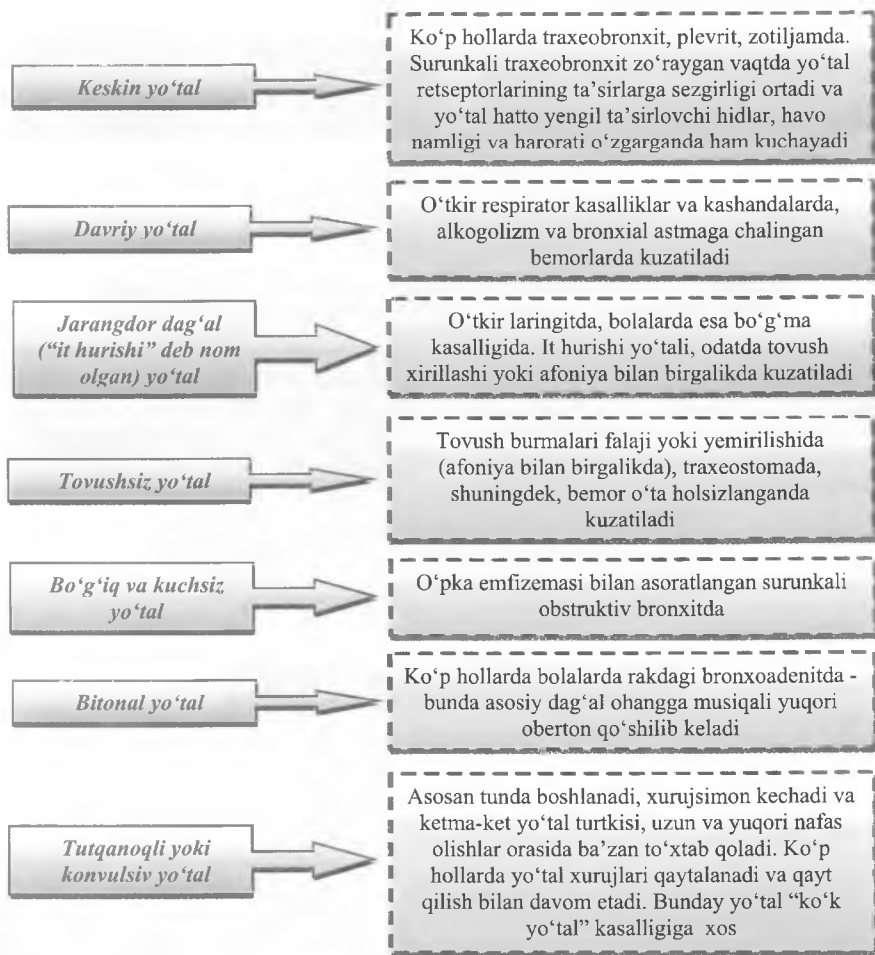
Keskin yo'tal

Ko'p hollarda traxeobronxit, plevrit, zotiljamda. Surunkali traxeobronxit zo'raygan vaqtda yo'tal retseptorlarining ta'sirlarga sezgirligi ortadi va yo'tal hatto yengil ta'sirlovchi hidlar, havo namligi va harorati o'zgarganda ham kuchayadi

Davriy yo'tal

O'tkir respirator kasalliklar va kashandalarda, alkogolizm va bronxial astmaga chalingan bemorlarda kuzatiladi

Jarangdor dag'al ("it hurishi" deb nom olgan) yo'tal

O'tkir laringitda, bolalarda esa bo'g'ma kasalligida. It hurishi yo'tali, odatda tovush xirillashi yoki afoniya bilan birgalikda kuzatiladi

Tovushsiz yo'tal

Tovush burmalari falaji yoki yemirilishida (afoniya bilan birgalikda), traxeostomada, shuningdek, bemor o'ta holsizlanganda kuzatiladi

Bo'g'iq va kuchsiz yo'tal

O'pka emfizemasi bilan asoratlangan surunkali obstruktiv bronxitda

Bitonal yo'tal

Ko'p hollarda bolalarda rakdagi bronxoadenitda - bunda asosiy dag'al ohangga musiqali yuqori oberton qo'shilib keladi

Tutqanoqli yoki konvulsiv yo'tal

Asosan tunda boshlanadi, xurujsimon kechadi va ketma-ket yo'tal turtkisi, uzun va yuqori nafas olishlar orasida ba'zan to'xtab qoladi. Ko'p hollarda yo'tal xurujlari qaytalanadi va qayt qilish bilan davom etadi. Bunday yo'tal "ko'k yo'tal" kasalligiga xos